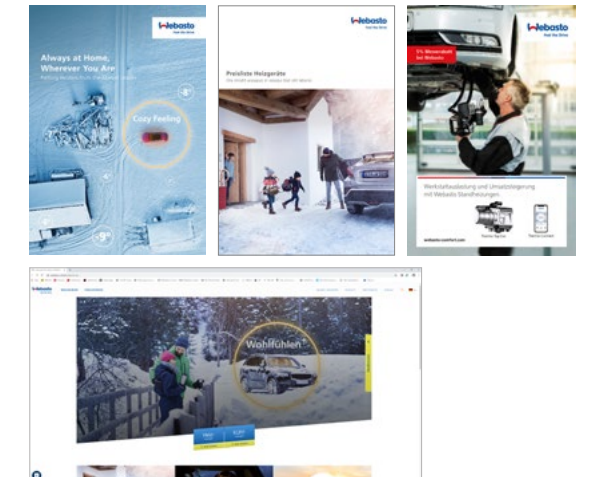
Webasto
Feel the Drive

Always at Home, Wherever You Are
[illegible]

Cozy Feeling

-8°
-4°
-9°

Webasto
Feel the Drive

Preisliste Heizgeräte
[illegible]

Webasto
Feel the Drive

5% Messerabatt bei Webasto

Werkstattausbildung und Umsatzsteigerung mit Webasto Standheizungen

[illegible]
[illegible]

webasto-comfort.com

Webasto

Wohlfühlen